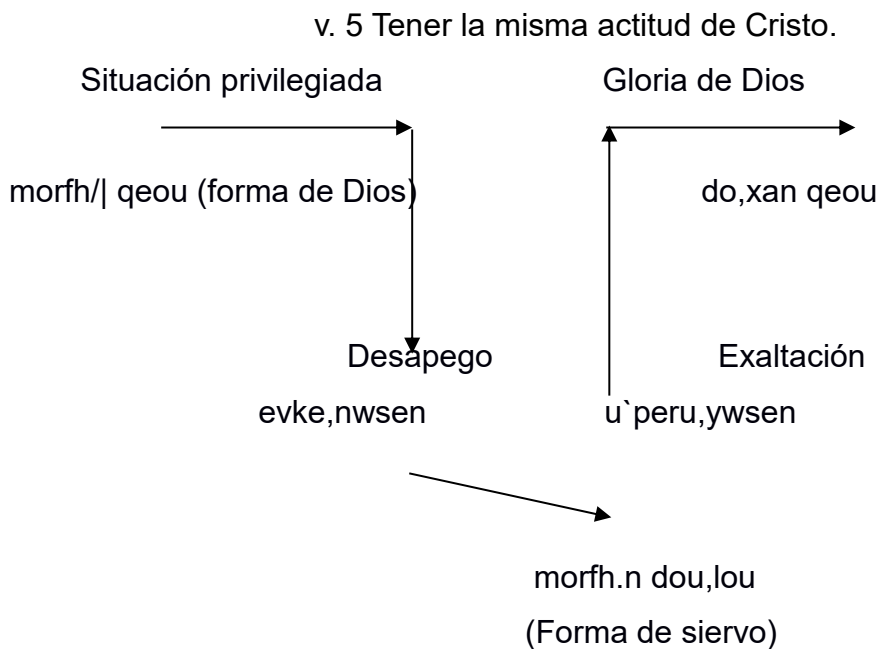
v. 5 Tener la misma actitud de Cristo.

Situación privilegiada

Gloria de Dios

morfh/| qeou (forma de Dios)

do,xan qeou

Desapego

Exaltación

evke,nwsen

u`peru,ywsen

morfh.n dou,lou

(Forma de siervo)